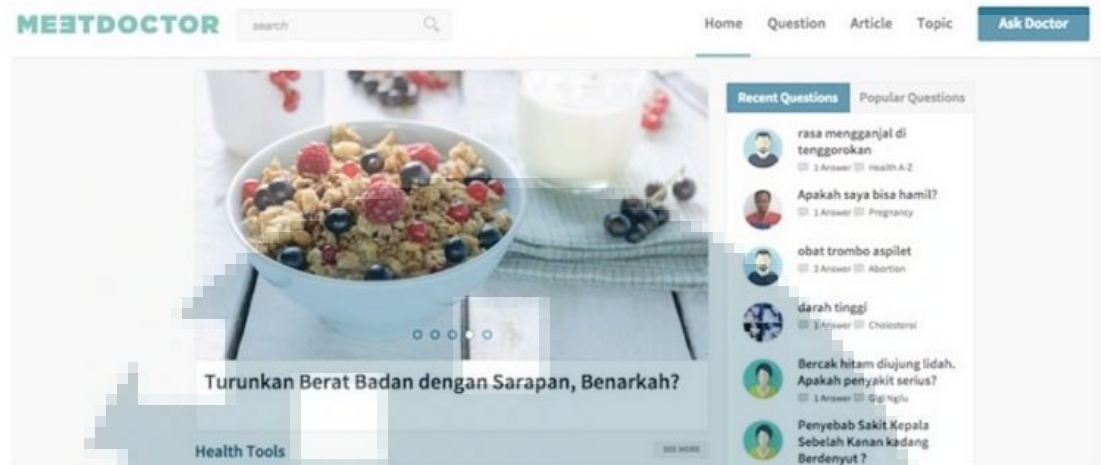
MEETDOCTOR search

Home Question Article Topic Ask Doctor

Turunkan Berat Badan dengan Sarapan, Benarkah?

Health Tools SEE MORE

Recent Questions Popular Questions

rasa mengganjal di tenggorokan
1 Answer Health A-Z

Apakah saya bisa hamil?
1 Answer Pregnancy

obat trombo aspilet
3 Answer Abortion

darah tinggi
1 Answer Cholesterol

Bercak hitam diujung lidah. Apakah penyakit serius?
1 Answer Gigi Nglu

Penyebab Sakit Kepala Sebelah Kanan kadang Berdenyut ?